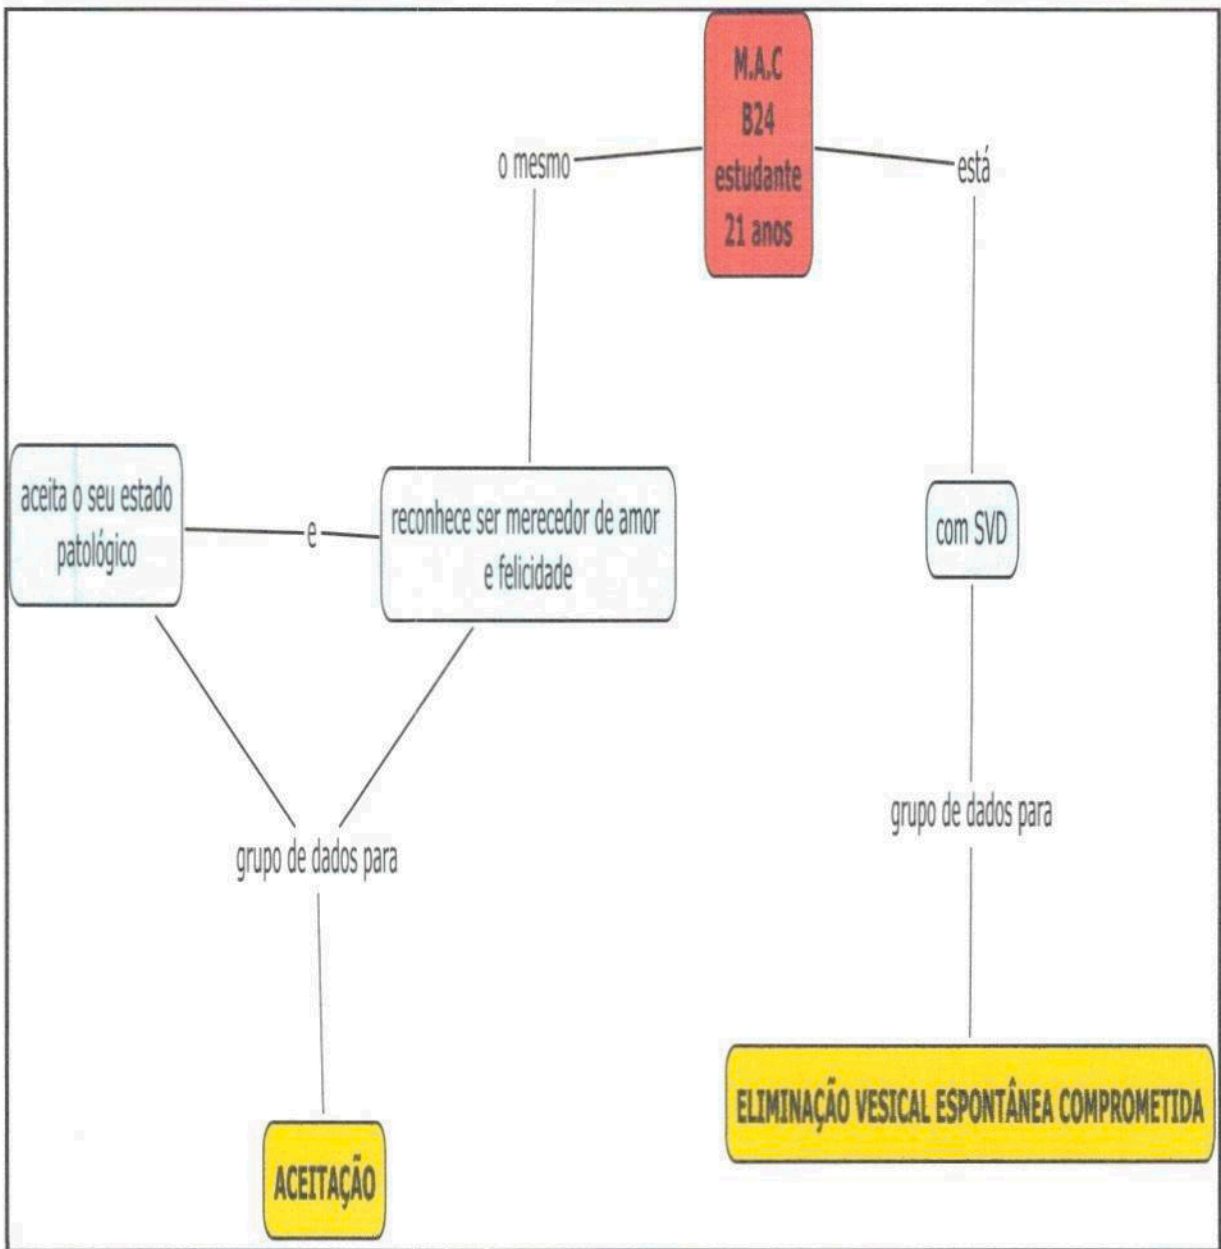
M.A.C
B24
estudante
21 anos

o mesmo

está

aceita o seu estado patológico

e

reconhece ser merecedor de amor e felicidade

com SVD

grupo de dados para

grupo de dados para

ACEITAÇÃO

ELIMINAÇÃO VESICAL ESPONTÂNEA COMPROMETIDA